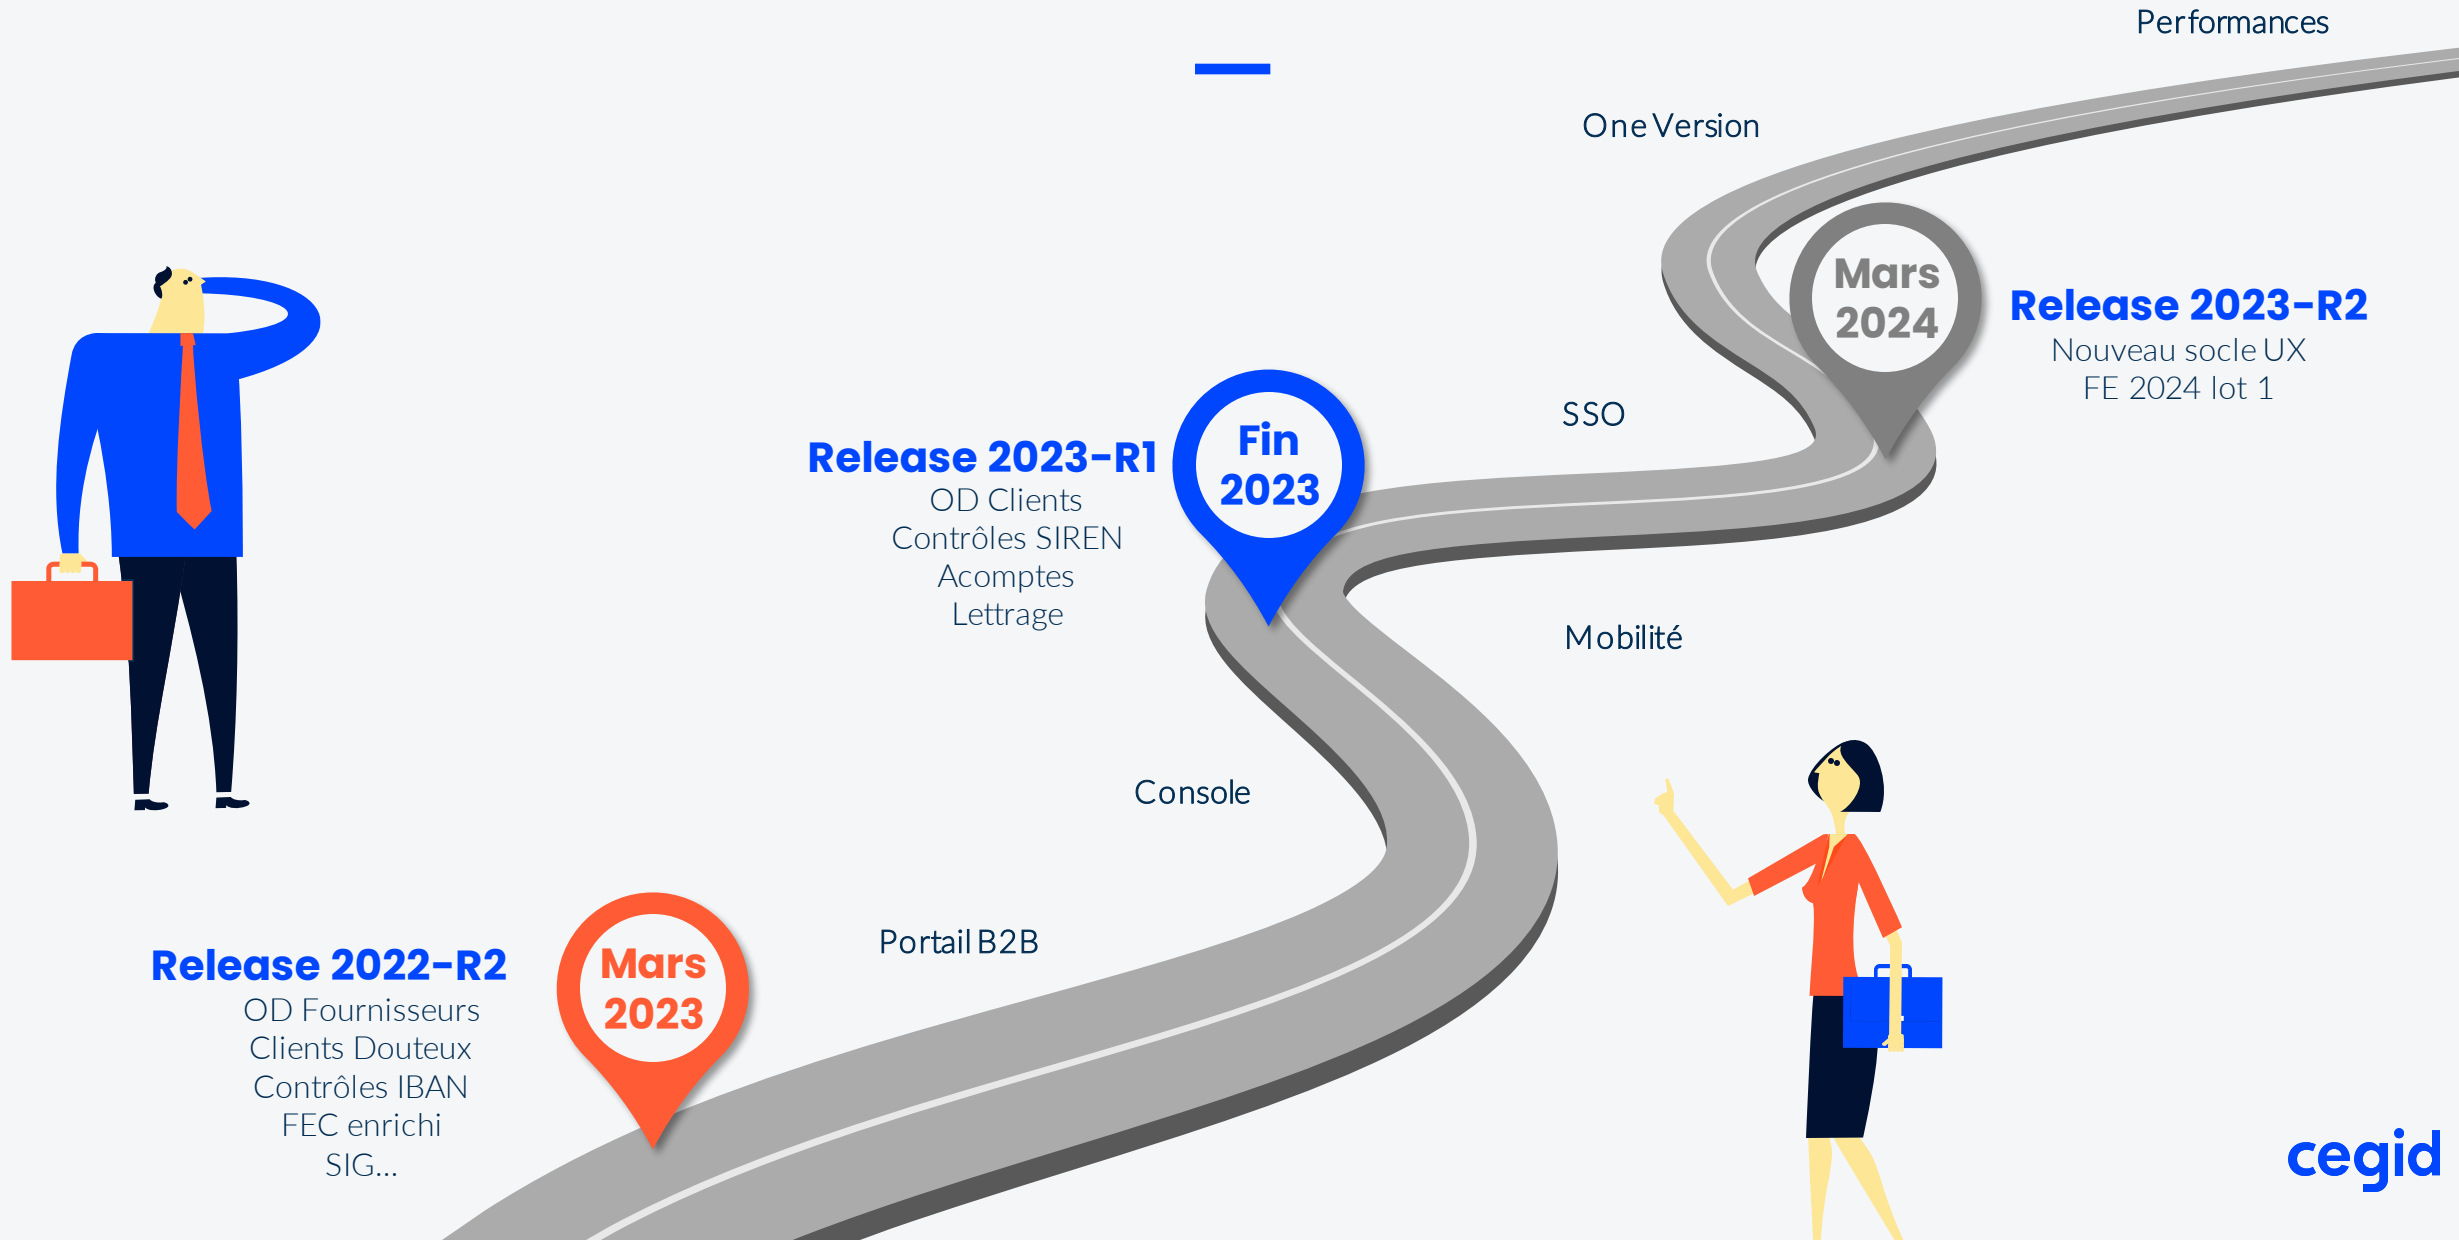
Performances

One Version

Mars 2024

Release 2023-R2
Nouveau socle UX
FE 2024 lot 1

SSO

Release 2023-R1
OD Clients
Contrôles SIREN
Acomptes
Lettrage

Fin 2023

Mobilité

Console

Portail B2B

Release 2022-R2
OD Fournisseurs
Clients Douteux
Contrôles IBAN
FEC enrichi
SIG...

Mars 2023

cegid